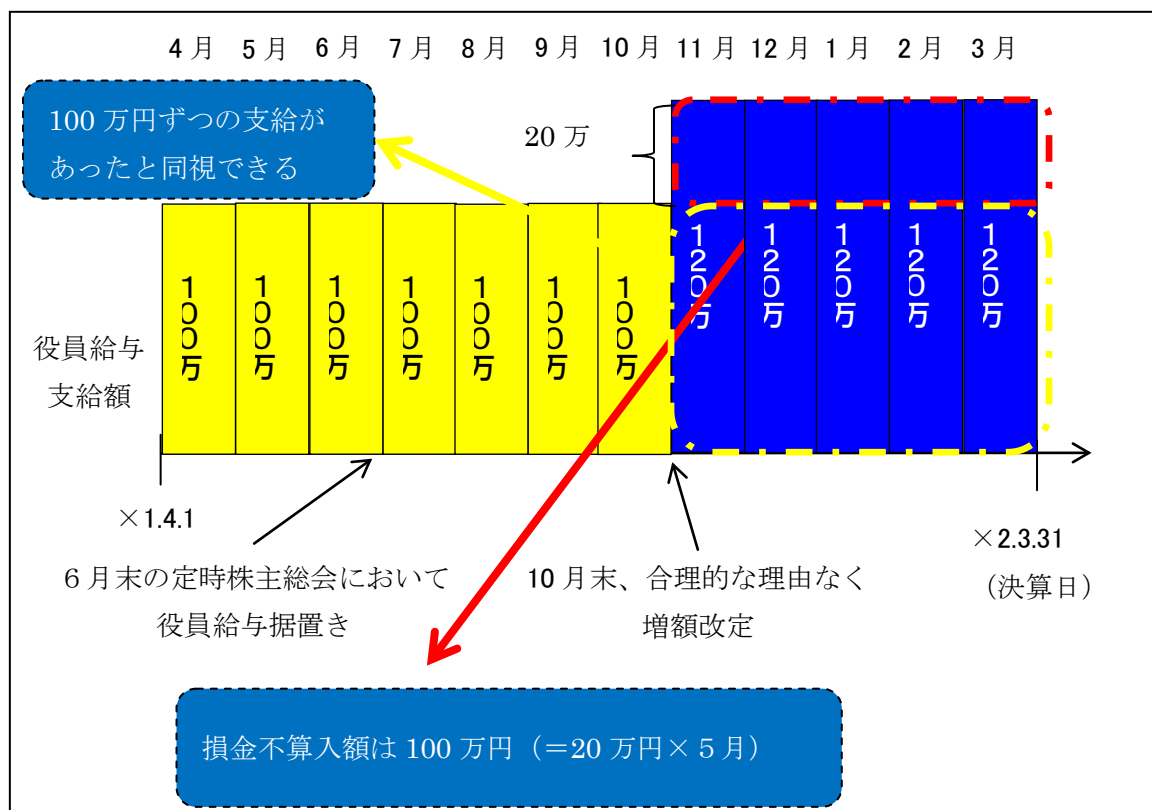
4月 5月 6月 7月 8月 9月 10月 11月 12月 1月 2月 3月

100万円ずつの支給があったと同視できる

20万

100万 100万 100万 100万 100万 100万 100万

120万 120万 120万 120万 120万

役員給与支給額

×1.4.1

6月末の定時株主総会において役員給与据置き

10月末、合理的な理由なく増額改定

×2.3.31
（決算日）

損金不算入額は100万円（＝20万円×5月）